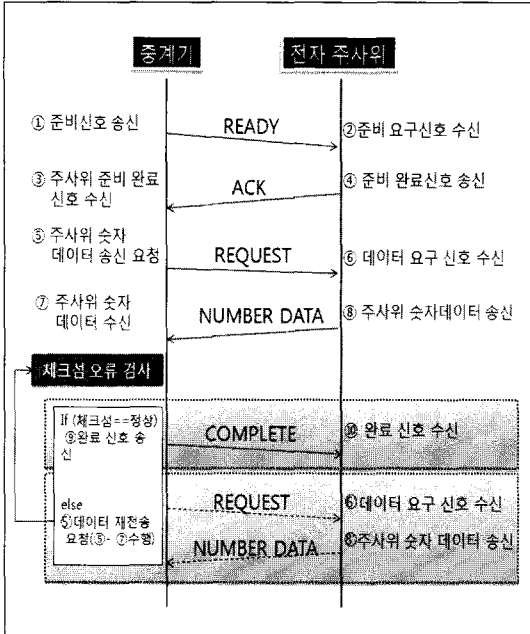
중계기

전자 주사위

① 준비신호 송신

READY

②준비 요구신호 수신

③ 주사위 준비 완료 신호 수신

ACK

④ 준비 완료신호 송신

⑤ 주사위 숫자 데이터 송신 요청

REQUEST

⑥ 데이터 요구 신호 수신

⑦ 주사위 숫자 데이터 수신

NUMBER DATA

⑧ 주사위 숫자데이터 송신

체크섬 오류 검사

If (체크섬==정상) ⑨완료 신호 송신

COMPLETE

⑩ 완료 신호 수신

else ⑤데이터 재전송 요청(⑤- ⑦수행)

REQUEST

⑥데이터 요구 신호 수신

NUMBER DATA

⑧주사위 숫자 데이터 송신